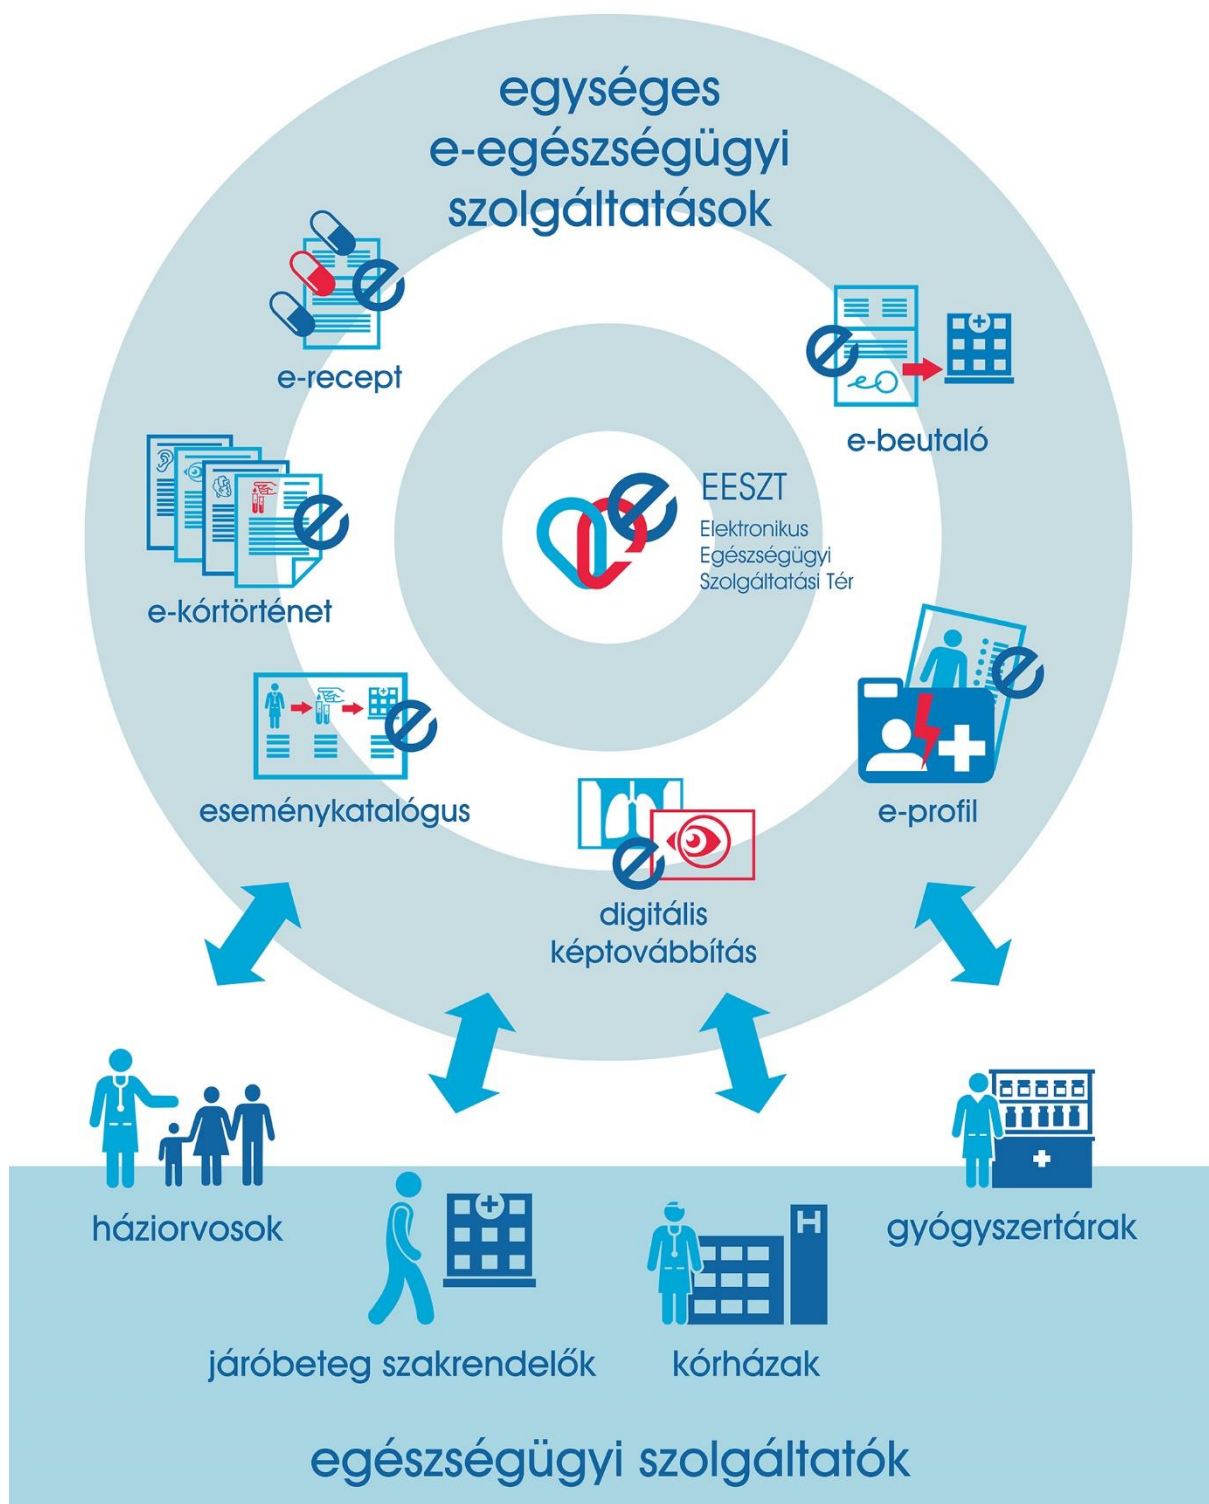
egységes e-egészségügyi szolgáltatások

e-recept

e-beutaló

EESZT
Elektronikus Egészségügyi Szolgáltatási Tér

e-kórtörténet

eseménykatalógus

e-profil

digitális képtovábbítás

háziorvosok

járóbeteg szakrendelők

kórházak

gyógyszertárak

egészségügyi szolgáltatók